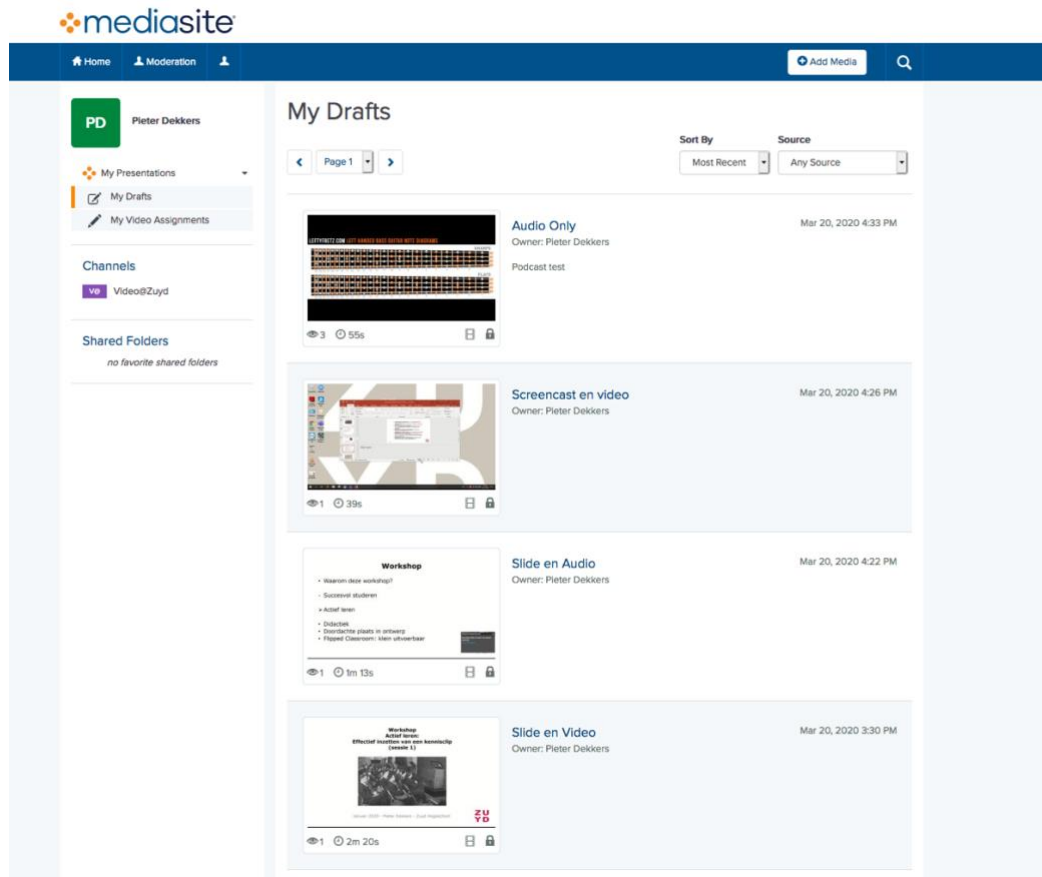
mediasite

Home Moderation

Add Media

PD Pieter Dekkers

My Presentations
My Drafts
My Video Assignments

Channels
V@ Video@Zuyd

Shared Folders
no favorite shared folders

My Drafts

Page 1

Sort By
Most Recent

Source
Any Source

Audio Only
Owner: Pieter Dekkers
Podcast test
Mar 20, 2020 4:33 PM
3 55s

Screencast en video
Owner: Pieter Dekkers
Mar 20, 2020 4:26 PM
1 39s

Workshop
• Waarom deze workshop?
- Succesvol studeren
> Actief leren
• Didactiek
• Doordachte plaats in ontwerp
• Flipped Classroom: klein uitvoerbaar

Slide en Audio
Owner: Pieter Dekkers
Mar 20, 2020 4:22 PM
1 1m 13s

Workshop
Actief leren:
Effectief inzetten van een kennisclip
(sessie 1)

ZU YD

Slide en Video
Owner: Pieter Dekkers
Mar 20, 2020 3:30 PM
1 2m 20s